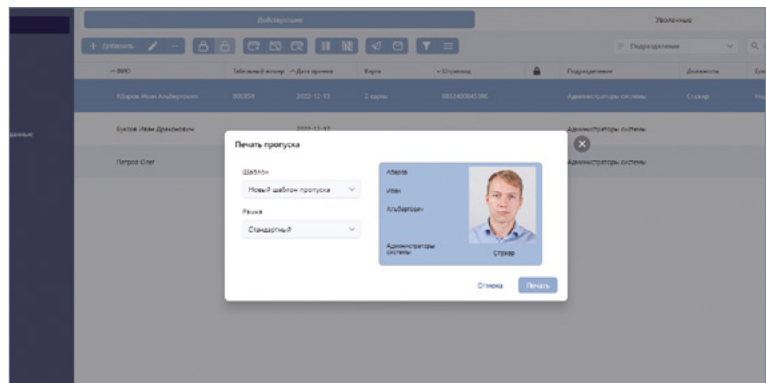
Действующие

Уволенные

+ Добавить

Подразделение

ФИО | Табельный номер | Дата приема | Карта | Штрихкод | | Подразделение | Должность
Абаров Иван Альбертович | 000054 | 2022-12-13 | 2 карты | 0852406841386 | | Администраторы системы | Сторож
Бухов Иван Денисович | | 2022-12-12 | | | | Администраторы системы |
Петров Олег | | | | | | Администраторы системы |

данные

Печать пропуска

Шаблон

Новый шаблон пропуска

Режим

Стандартный

Абаров

Иван

Альбертович

Администраторы системы

Сторож

Отмена

Печать